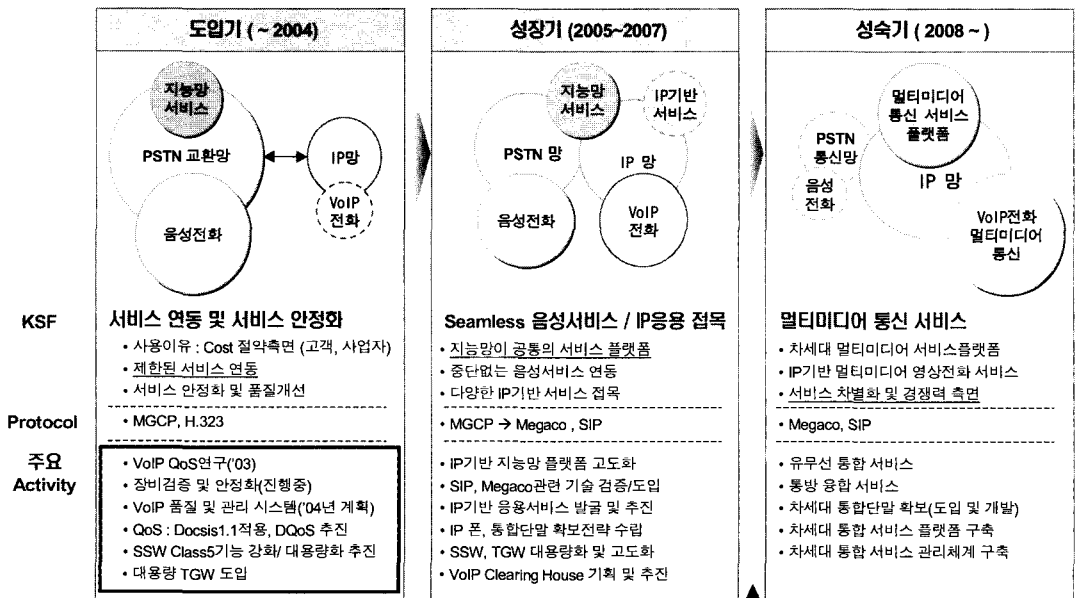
도입기 ( ~ 2004)

지능망 서비스

PSTN 교환망

IP망

VoIP 전화

음성전화

성장기 (2005~2007)

지능망 서비스

IP기반 서비스

PSTN 망

IP 망

음성전화

VoIP 전화

성숙기 ( 2008 ~ )

멀티미디어 통신 서비스 플랫폼

PSTN 통신망

음성 전화

IP 망

VoIP전화 멀티미디어 통신

KSF

서비스 연동 및 서비스 안정화
• 사용이유 : Cost 절약측면 (고객, 사업자)
• 제한된 서비스 연동
• 서비스 안정화 및 품질개선

Seamless 음성서비스 / IP응용 접목
• 지능망이 공통의 서비스 플랫폼
• 중단없는 음성서비스 연동
• 다양한 IP기반 서비스 접목

멀티미디어 통신 서비스
• 차세대 멀티미디어 서비스플랫폼
• IP기반 멀티미디어 영상전화 서비스
• 서비스 차별화 및 경쟁력 측면

Protocol

• MGCP, H.323

• MGCP → Megaco , SIP

• Megaco, SIP

주요 Activity

• VoIP QoS연구('03)
• 장비검증 및 안정화(진행중)
• VoIP 품질 및 관리 시스템('04년 계획)
• QoS : Docsis1.1적용, DQoS 추진
• SSW Class5기능 강화/ 대용량화 추진
• 대용량 TGW 도입

• IP기반 지능망 플랫폼 고도화
• SIP, Megaco관련 기술 검증/도입
• IP기반 응용서비스 발굴 및 추진
• IP 폰, 통합단말 확보전략 수립
• SSW, TGW 대용량화 및 고도화
• VoIP Clearing House 기획 및 추진

• 유무선 통합 서비스
• 통방 융합 서비스
• 차세대 통합단말 확보(도입 및 개발)
• 차세대 통합 서비스 플랫폼 구축
• 차세대 통합 서비스 관리체계 구축